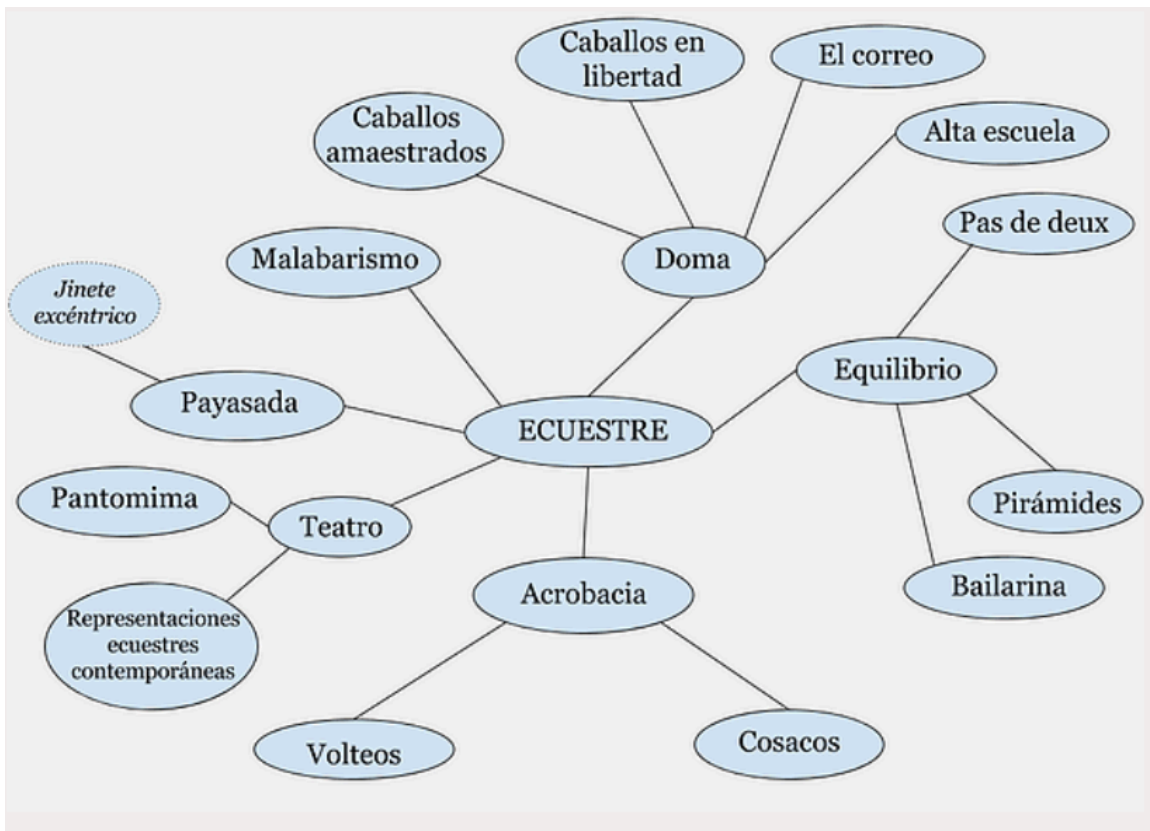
Caballos en libertad
El correo
Caballos amaestrados
Alta escuela
Pas de deux
Malabarismo
Doma
Jinete excéntrico
Equilibrio
Payasada
ECUESTRE
Pantomima
Teatro
Pirámides
Representaciones ecuestres contemporáneas
Acrobacia
Bailarina
Volteos
Cosacos